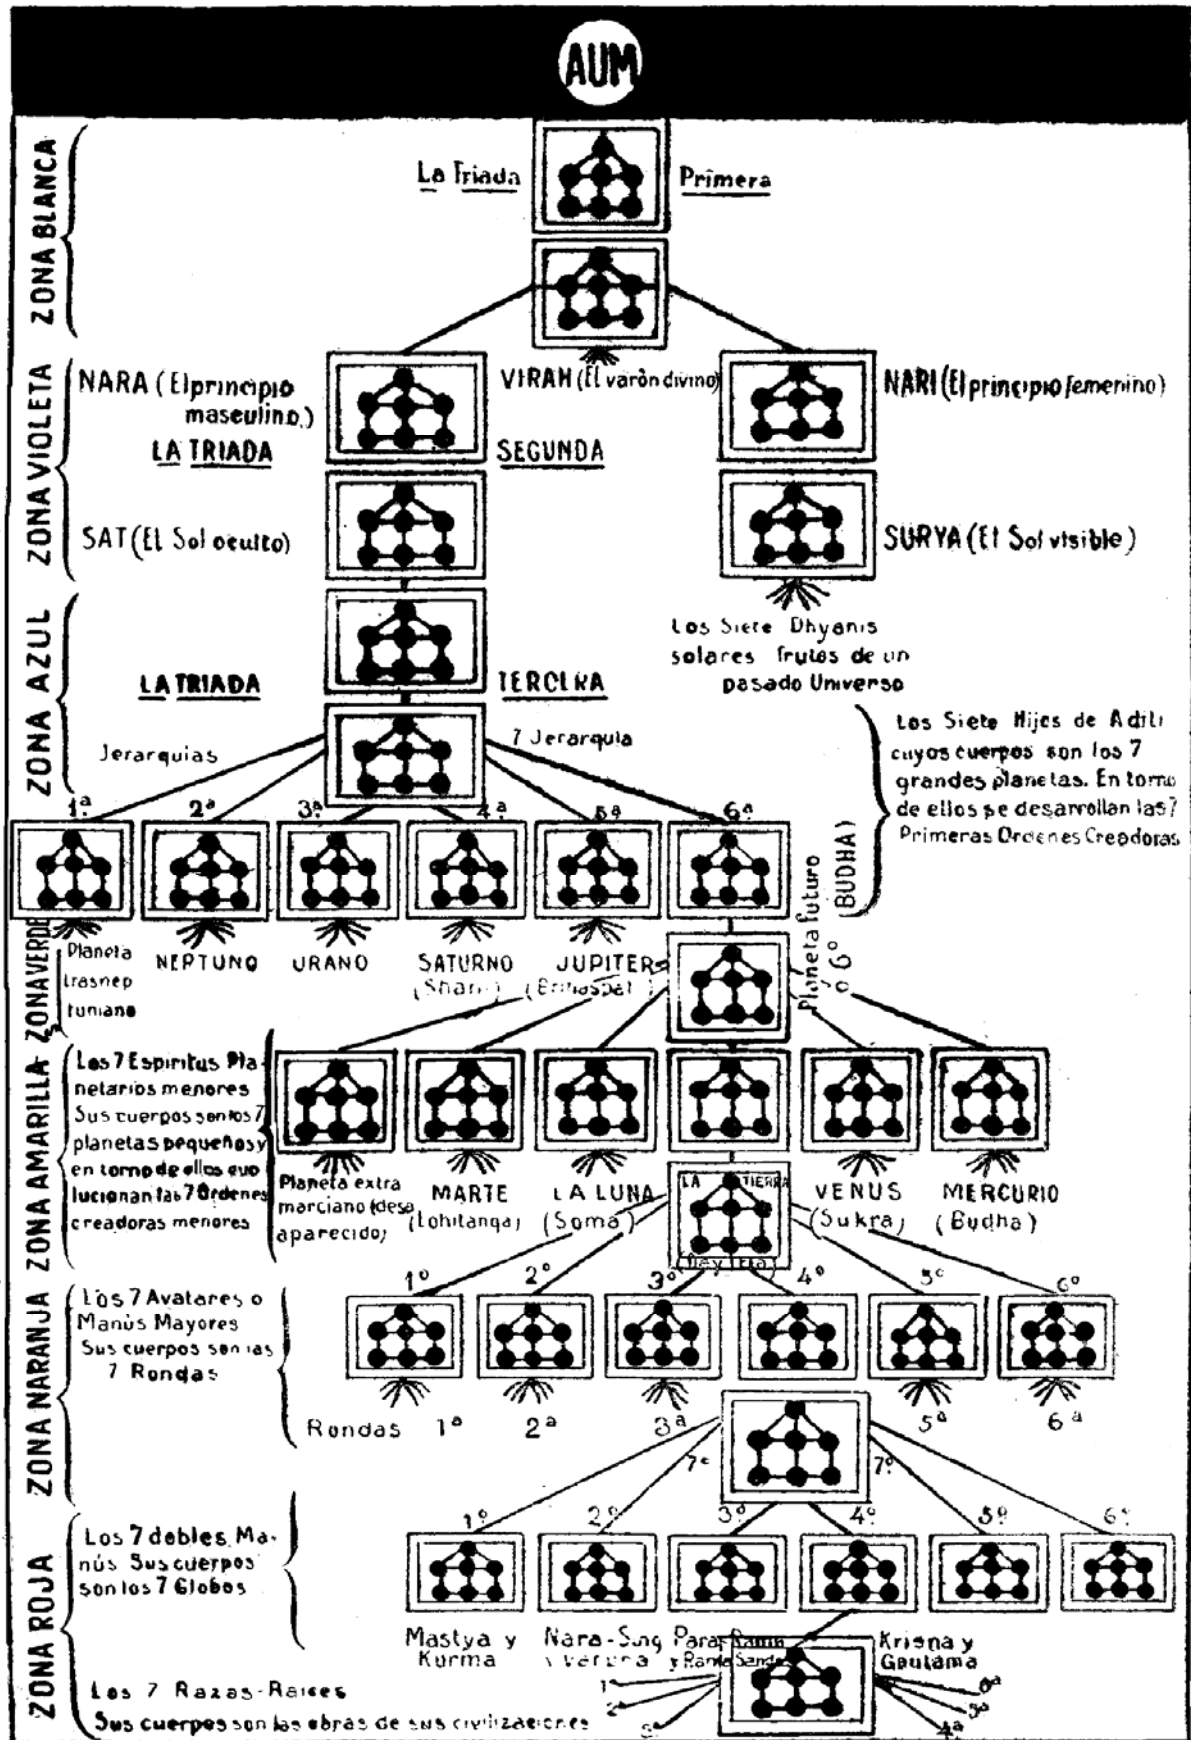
AUM

ZONA BLANCA

La Triada Primera

ZONA VIOLETA

NARA (El principio masculino.)

VIRAH (El varón divino)

NARI (El principio femenino)

LA TRIADA SEGUNDA

SAT (El Sol oculto)

SURYA (El Sol visible)

ZONA AZUL

Los Siete Dhyanis solares frutos de un pasado Universo

LA TRIADA TERCERA

Jerarquias

7 Jerarquia

Los Siete Hijos de Aditi cuyos cuerpos son los 7 grandes planetas. En torno de ellos se desarrollan las 7 Primeras Ordenes Creadoras

1ª 2ª 3ª 4ª 5ª 6ª

(BUDHA)

Planeta futuro ó 6º

ZONA VERDE

Planeta trasneptuniano

NEPTUNO

URANO

SATURNO (Shani)

JUPITER (Brihaspati)

ZONA AMARILLA

Los 7 Espiritus Planetarios menores Sus cuerpos son los 7 planetas pequeños y en torno de ellos evolucionan las 7 Ordenes creadoras menores

Planeta extra marciano (desaparecido)

MARTE (Lohitanga)

LA LUNA (Soma)

LA TIERRA (Bey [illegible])

VENUS (Sukra)

MERCURIO (Budha)

ZONA NARANJA

Los 7 Avatares o Manús Mayores Sus cuerpos son las 7 Rondas

1º 2º 3º 4º 5º 6º

Rondas 1ª 2ª 3ª 5ª 6ª

7º 7º

ZONA ROJA

Los 7 dobles Manús Sus cuerpos son los 7 Globos

1º 2º 3º 4º 5º 6º

Mastya y Kurma

Nara-Sing y Varaha

Para-Rama y Rama

Sandé

Krisna y Gautama

Los 7 Razas-Raices Sus cuerpos son las obras de sus civilizaciones

1ª 2ª 3ª 4ª 5ª 6ª